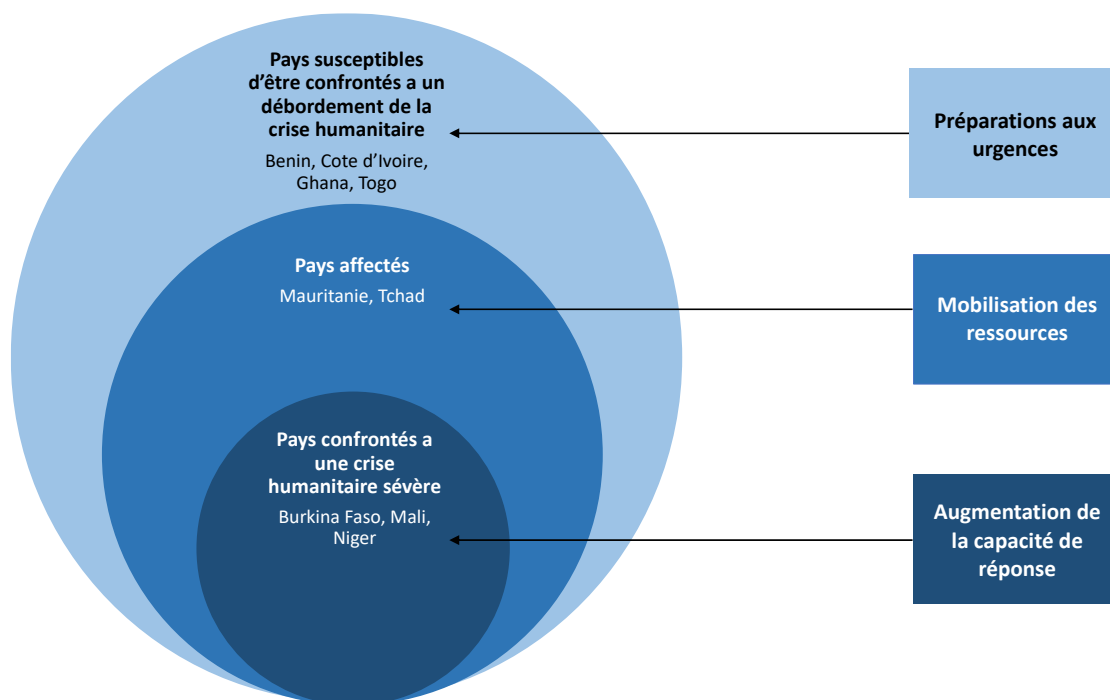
Pays susceptibles d'être confrontés a un débordement de la crise humanitaire

Benin, Cote d'Ivoire, Ghana, Togo

Pays affectés

Mauritanie, Tchad

Pays confrontés a une crise humanitaire sévère

Burkina Faso, Mali, Niger

Préparations aux urgences

Mobilisation des ressources

Augmentation de la capacité de réponse